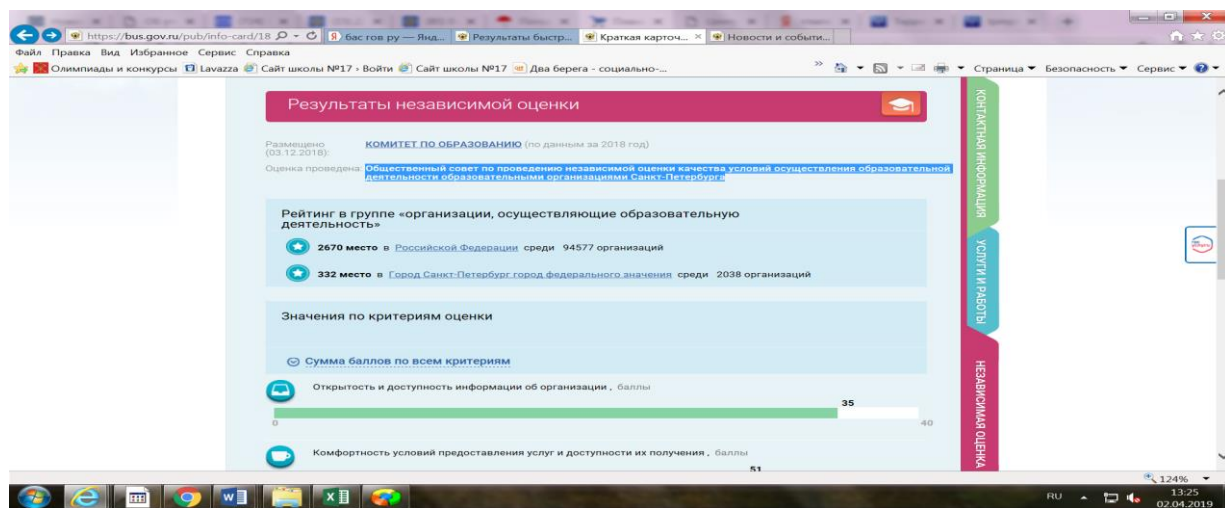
https://bus.gov.ru/pub/info-card/18 бас тов ру — Янд... Результаты быстр... Краткая карточ... × Новости и событи...

Файл Правка Вид Избранное Сервис Справка

Олимпиады и конкурсы Lavazza Сайт школы №17 › Войти Сайт школы №17 Два берега - социально-...

Страница ▼ Безопасность ▼ Сервис ▼

Результаты независимой оценки

Размещено (03.12.2018): КОМИТЕТ ПО ОБРАЗОВАНИЮ (по данным за 2018 год)

Оценка проведена: Общественный совет по проведению независимой оценки качества условий осуществления образовательной деятельности образовательными организациями Санкт-Петербурга

Рейтинг в группе «организации, осуществляющие образовательную деятельность»

2670 место в Российской Федерации среди 94577 организаций

332 место в Город Санкт-Петербург город федерального значения среди 2038 организаций

Значения по критериям оценки

Сумма баллов по всем критериям

Открытость и доступность информации об организации, баллы

35

0

40

Комфортность условий предоставления услуг и доступности их получения, баллы

51

КОНТАКТНАЯ ИНФОРМАЦИЯ

УСЛУГИ И РАБОТЫ

НЕЗАВИСИМАЯ ОЦЕНКА

124%

RU 13:25 02.04.2019